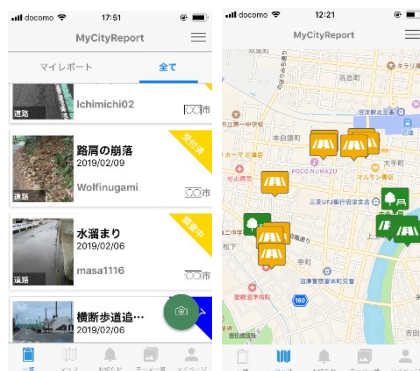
docomo 17:51

MyCityReport

マイレポート 全て

Ichimichi02
道路
〇〇市

路肩の崩落
2019/02/09
Wolfinugami
〇〇市
受付済

水溜まり
2019/02/06
masa1116
道路
〇〇市
対応中

横断歩道消…
2019/02/06

docomo 12:21

MyCityReport

POCO NUMAZU